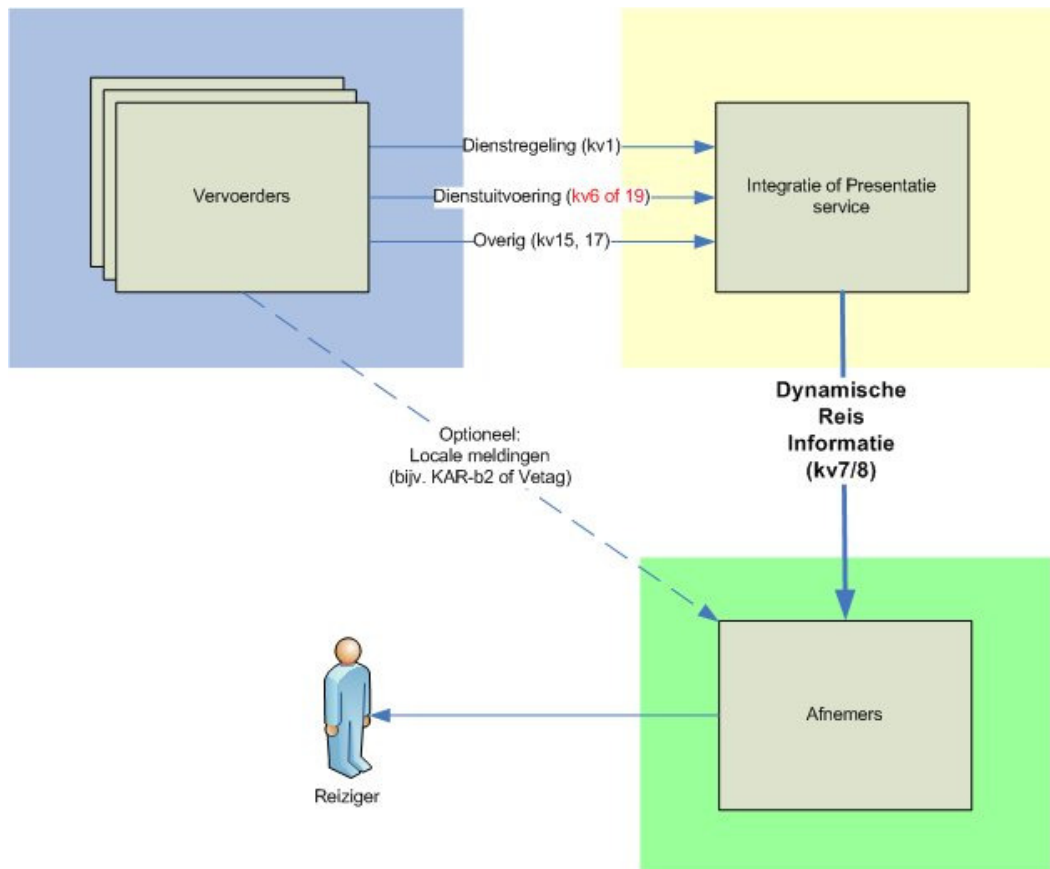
Vervoerders

Dienstregeling (kv1)

Dienstuitvoering (kv6 of 19)

Overig (kv15, 17)

Integratie of Presentatie service

Dynamische Reis Informatie (kv7/8)

Optioneel: Locale meldingen (bijv. KAR-b2 of Vetag)

Afnemers

Reiziger